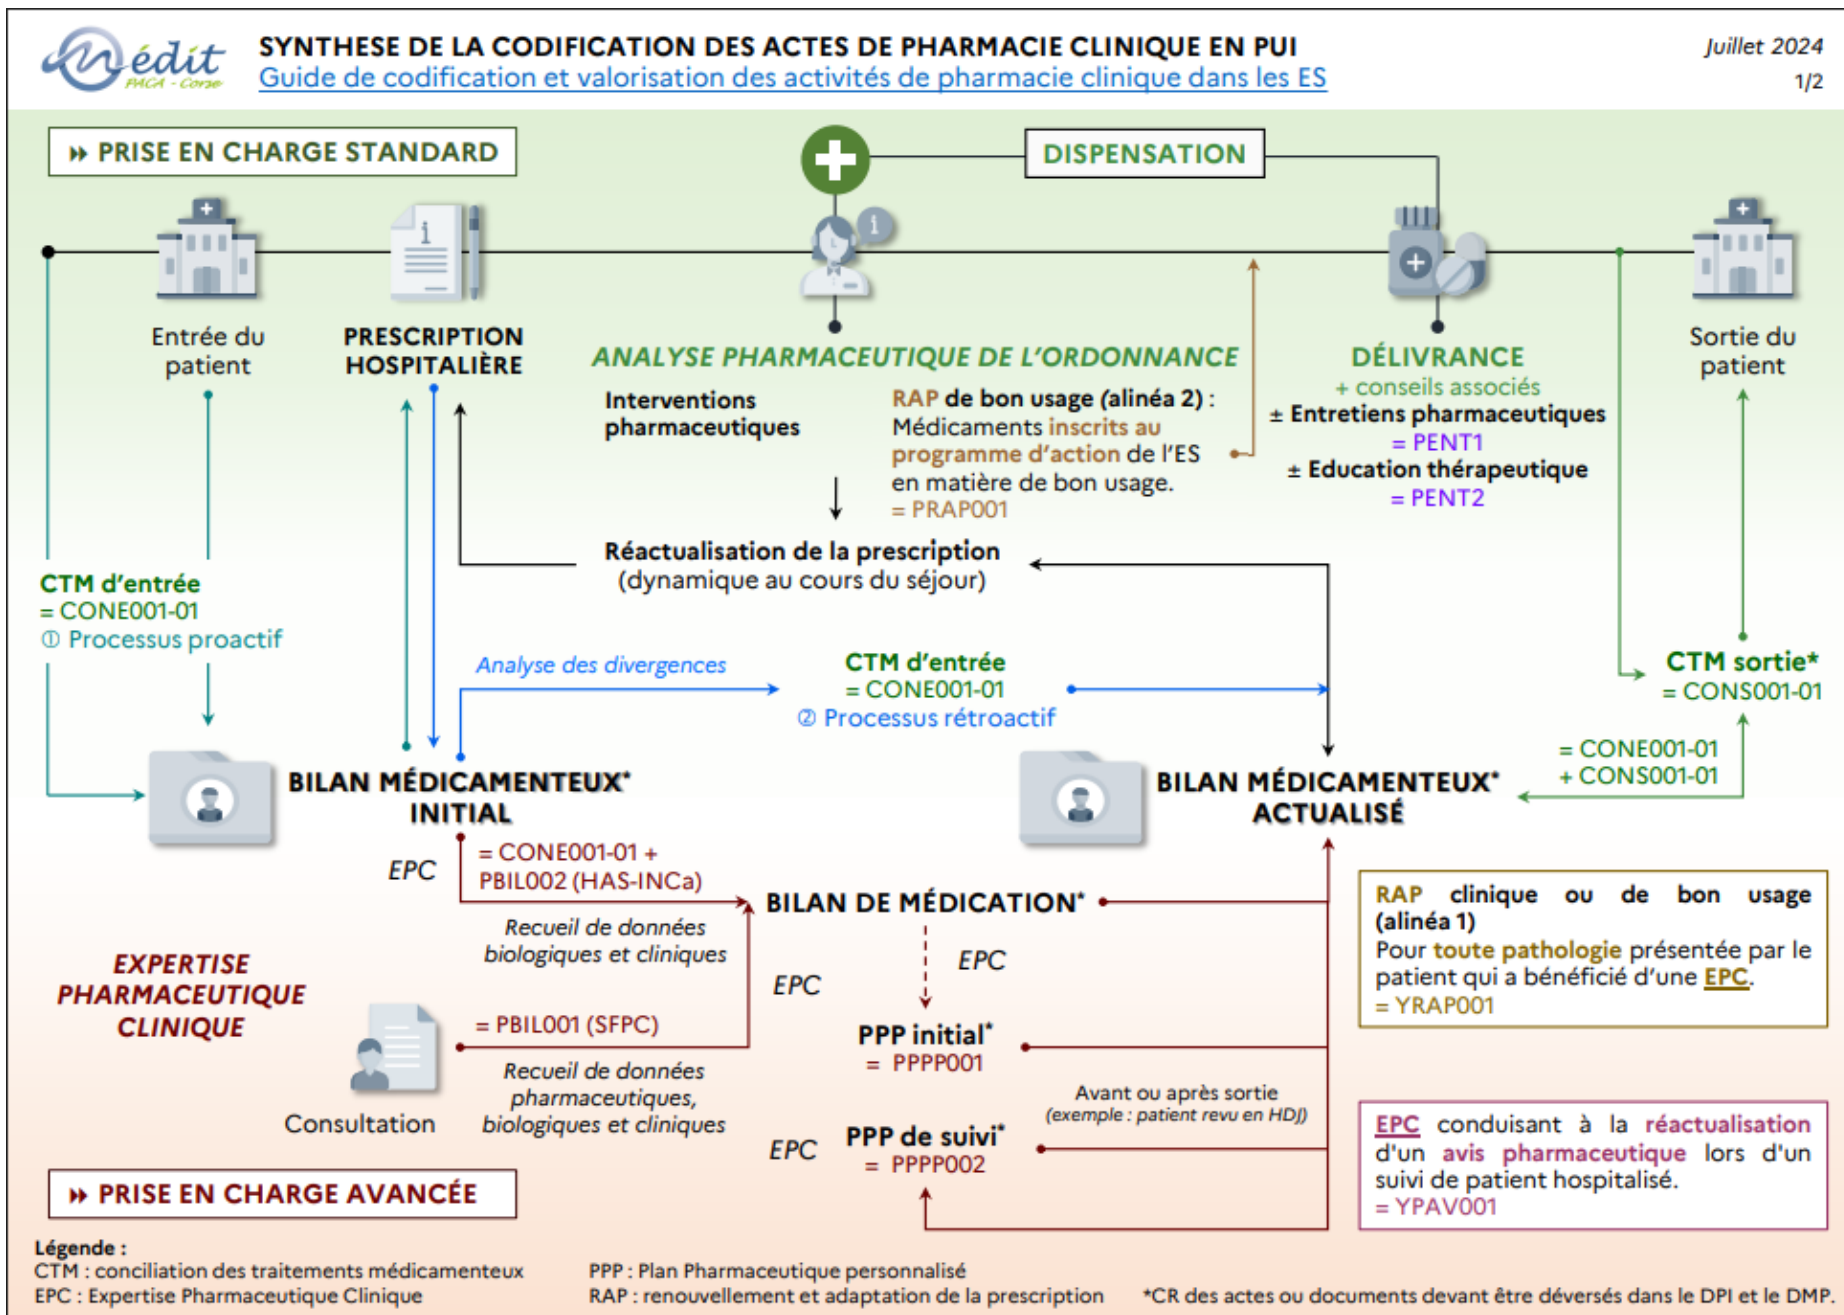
Omédit PACA - Corse

SYNTHESE DE LA CODIFICATION DES ACTES DE PHARMACIE CLINIQUE EN PUI
Guide de codification et valorisation des activités de pharmacie clinique dans les ES

Juillet 2024
1/2

PRISE EN CHARGE STANDARD

DISPENSATION

Entrée du patient

PRESCRIPTION HOSPITALIÈRE

ANALYSE PHARMACEUTIQUE DE L'ORDONNANCE

Interventions pharmaceutiques

RAP de bon usage (alinéa 2) : Médicaments inscrits au programme d'action de l'ES en matière de bon usage.
= PRAP001

DÉLIVRANCE
+ conseils associés
± Entretiens pharmaceutiques
= PENT1
± Education thérapeutique
= PENT2

Sortie du patient

CTM d'entrée
= CONE001-01
① Processus proactif

Réactualisation de la prescription
(dynamique au cours du séjour)

Analyse des divergences

CTM d'entrée
= CONE001-01
② Processus rétroactif

CTM sortie*
= CONS001-01

= CONE001-01
+ CONS001-01

BILAN MÉDICAMENTEUX* INITIAL

BILAN MÉDICAMENTEUX* ACTUALISÉ

EPC

= CONE001-01 +
PBIL002 (HAS-INCa)

BILAN DE MÉDICATION*

Recueil de données biologiques et cliniques

RAP clinique ou de bon usage (alinéa 1)
Pour toute pathologie présentée par le patient qui a bénéficié d'une EPC.
= YRAP001

EXPERTISE PHARMACEUTIQUE CLINIQUE

EPC

EPC

= PBIL001 (SFPC)

PPP initial*
= PPPP001

Recueil de données pharmaceutiques, biologiques et cliniques

Consultation

Avant ou après sortie
(exemple : patient revu en HDJ)

EPC

PPP de suivi*
= PPPP002

EPC conduisant à la réactualisation d'un avis pharmaceutique lors d'un suivi de patient hospitalisé.
= YPAV001

PRISE EN CHARGE AVANCÉE

Légende :
CTM : conciliation des traitements médicamenteux
EPC : Expertise Pharmaceutique Clinique
PPP : Plan Pharmaceutique personnalisé
RAP : renouvellement et adaptation de la prescription
*CR des actes ou documents devant être déversés dans le DPI et le DMP.